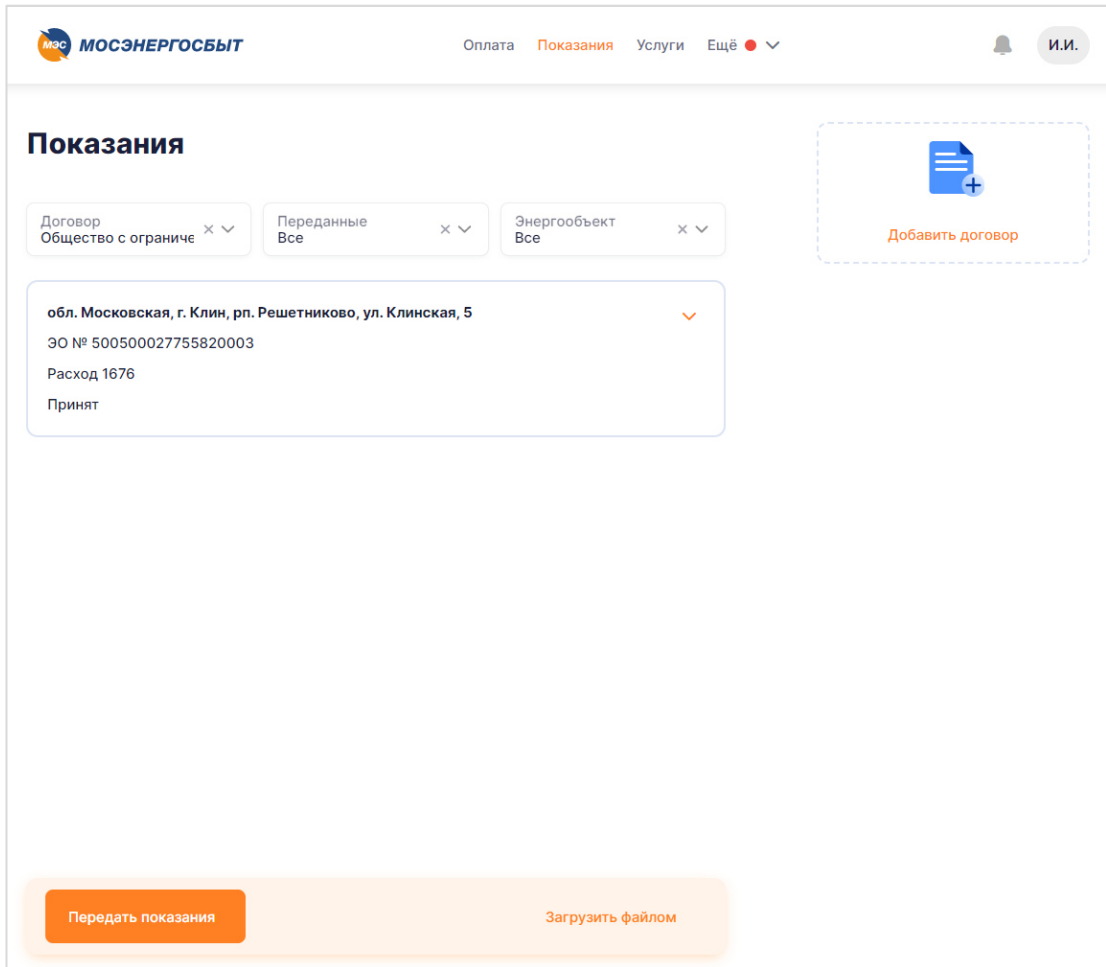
МЭС МОСЭНЕРГОСБЫТ

Оплата Показания Услуги Ещё

И.И.

Показания

Добавить договор

Договор
Общество с ограниче

Переданные
Все

Энергообъект
Все

обл. Московская, г. Клин, рп. Решетниково, ул. Клинская, 5

ЭО № 500500027755820003

Расход 1676

Принят

Передать показания

Загрузить файлом